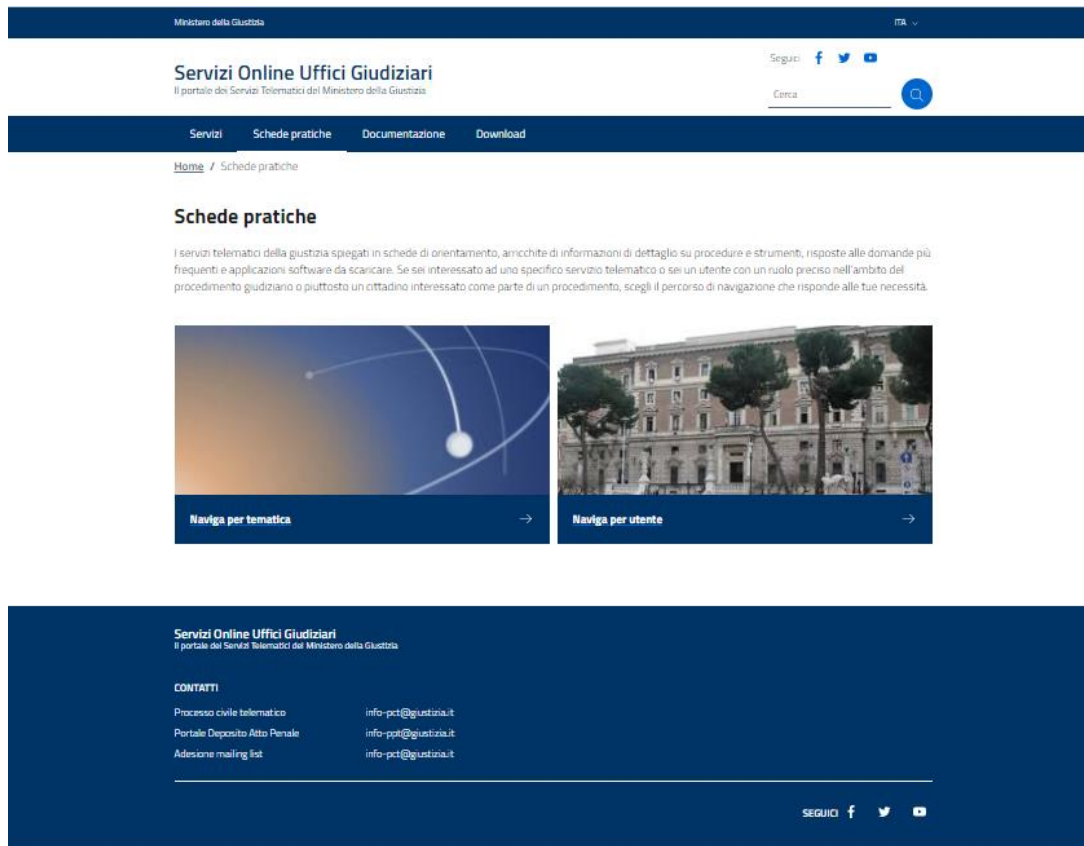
Ministero della Giustizia

ITA

Servizi Online Uffici Giudiziari
Il portale dei Servizi Telematici del Ministero della Giustizia

Seguici

Cerca

Servizi
Schede pratiche
Documentazione
Download

Home / Schede pratiche

Schede pratiche

I servizi telematici della giustizia spiegati in schede di orientamento, arricchite di informazioni di dettaglio su procedure e strumenti, risposte alle domande più frequenti e applicazioni software da scaricare. Se sei interessato ad uno specifico servizio telematico o sei un utente con un ruolo preciso nell'ambito del procedimento giudiziario o piuttosto un cittadino interessato come parte di un procedimento, scegli il percorso di navigazione che risponde alle tue necessità.

Naviga per tematica →

Naviga per utente →

Servizi Online Uffici Giudiziari
Il portale dei Servizi Telematici del Ministero della Giustizia

CONTATTI

| | |
|---|---|
| Processo civile telematico | info-pct@giustizia.it |
| Portale Deposito Atto Penale | info-ppt@giustizia.it |
| Adesione mailing list | info-pct@giustizia.it |

SEGUICI